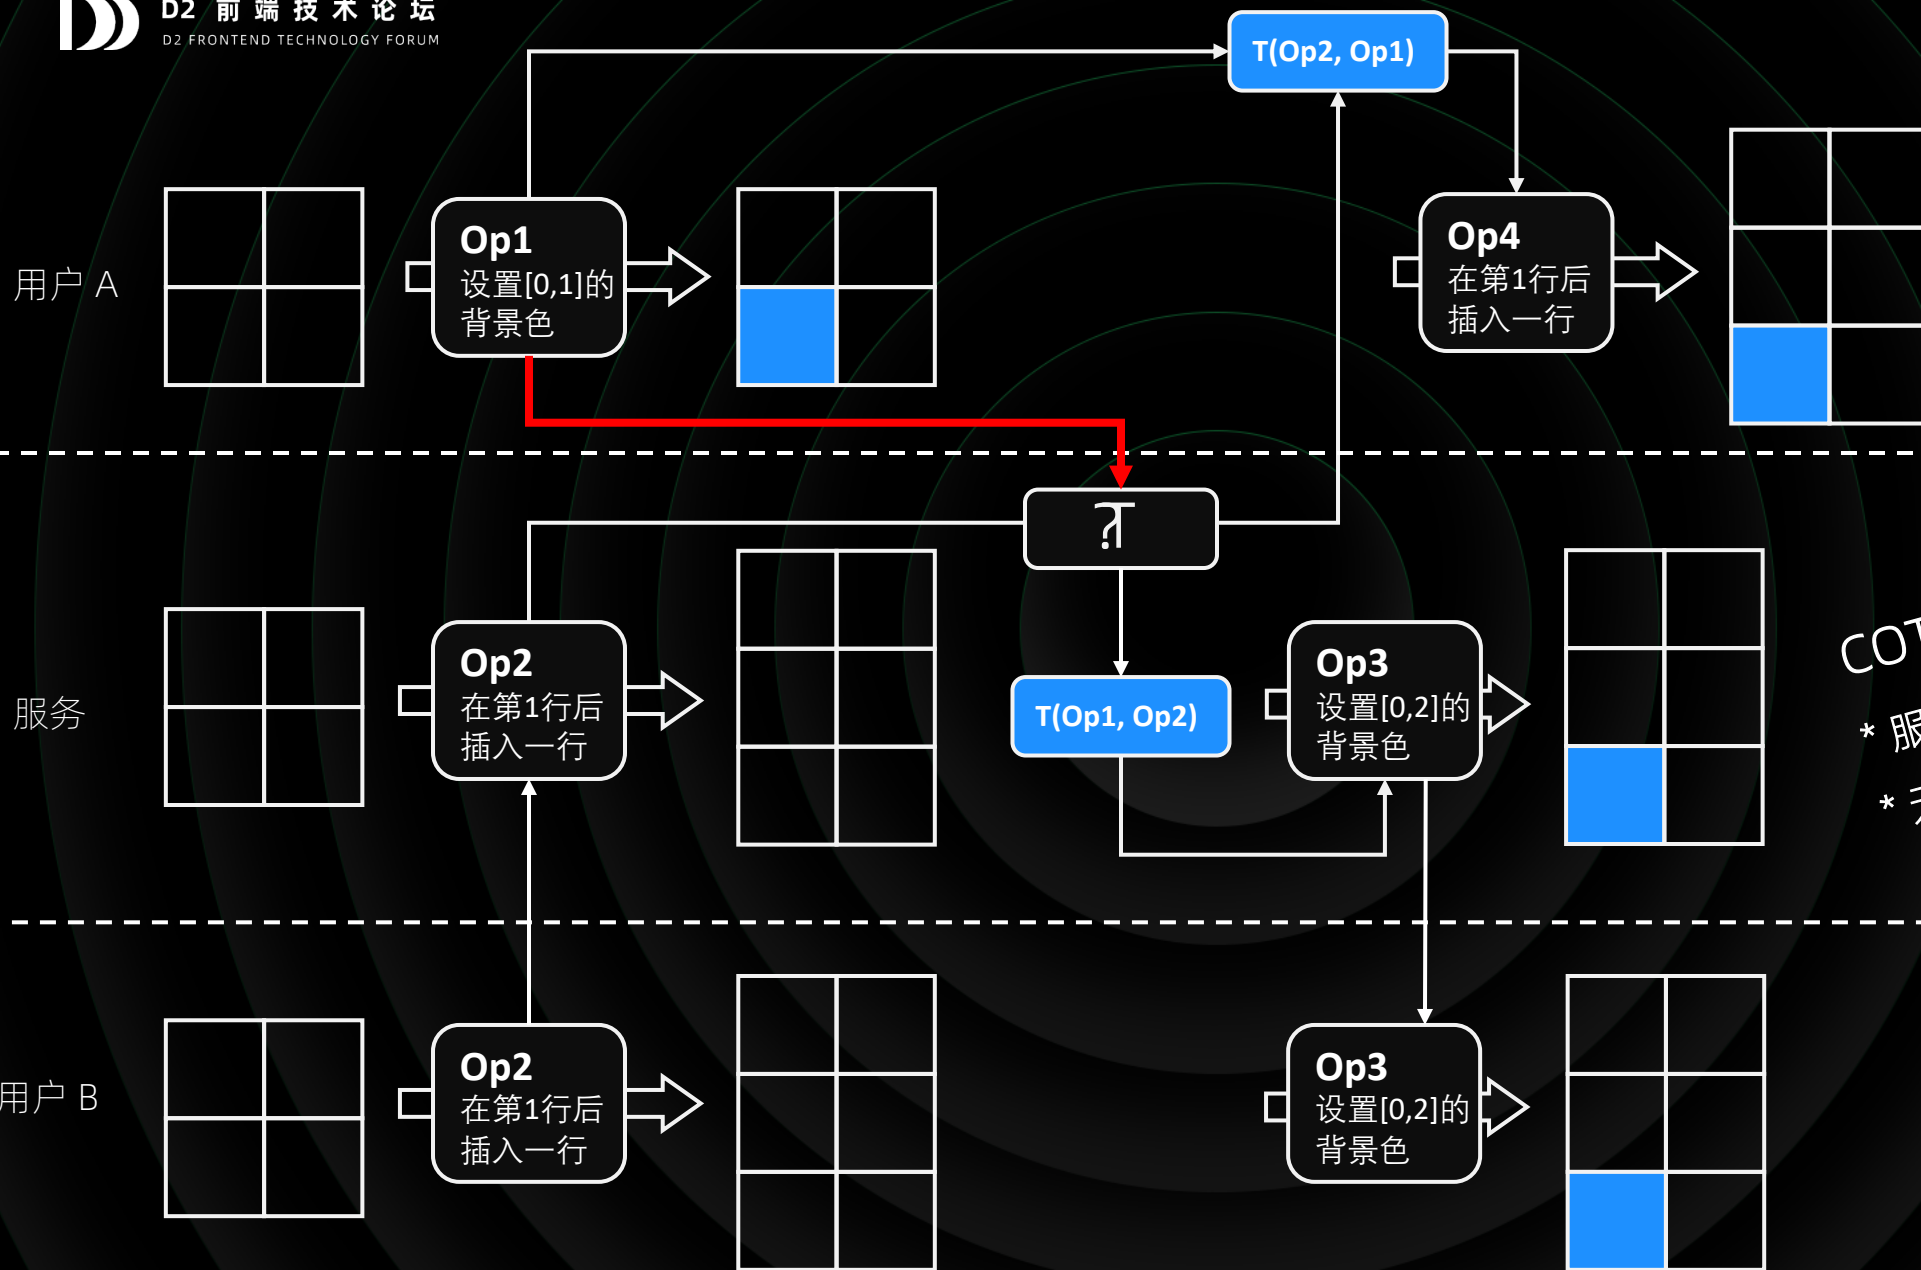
D2 前端技术论坛
D2 FRONTEND TECHNOLOGY FORUM

T(Op2, Op1)

用户 A

Op1
设置[0,1]的背景色

Op4
在第1行后插入一行

服务

Op2
在第1行后插入一行

T(Op1, Op2)

Op3
设置[0,2]的背景色

COT

* 服

* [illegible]

用户 B

Op2
在第1行后插入一行

Op3
设置[0,2]的背景色